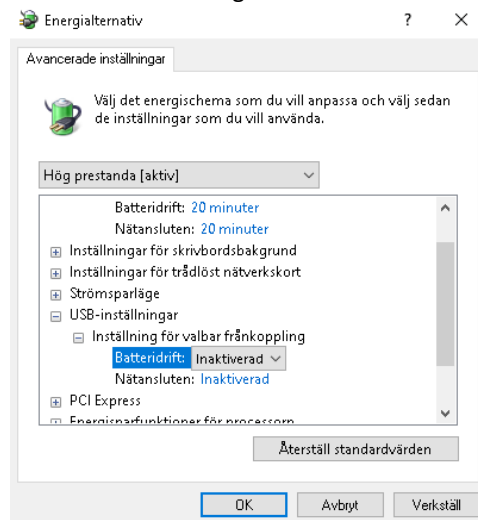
Energialternativ ? ×

Avancerade inställningar

Välj det energischema som du vill anpassa och välj sedan de inställningar som du vill använda.

Hög prestanda [aktiv]

Batteridrift: 20 minuter
Nätansluten: 20 minuter
⊞ Inställningar för skrivbordsbakgrund
⊞ Inställningar för trådlöst nätverkskort
⊞ Strömsparläge
⊟ USB-inställningar
⊟ Inställning för valbar frånkoppling
Batteridrift: Inaktiverad
Nätansluten: Inaktiverad
⊞ PCI Express
⊞ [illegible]

Återställ standardvärden

OK Avbryt Verkställ